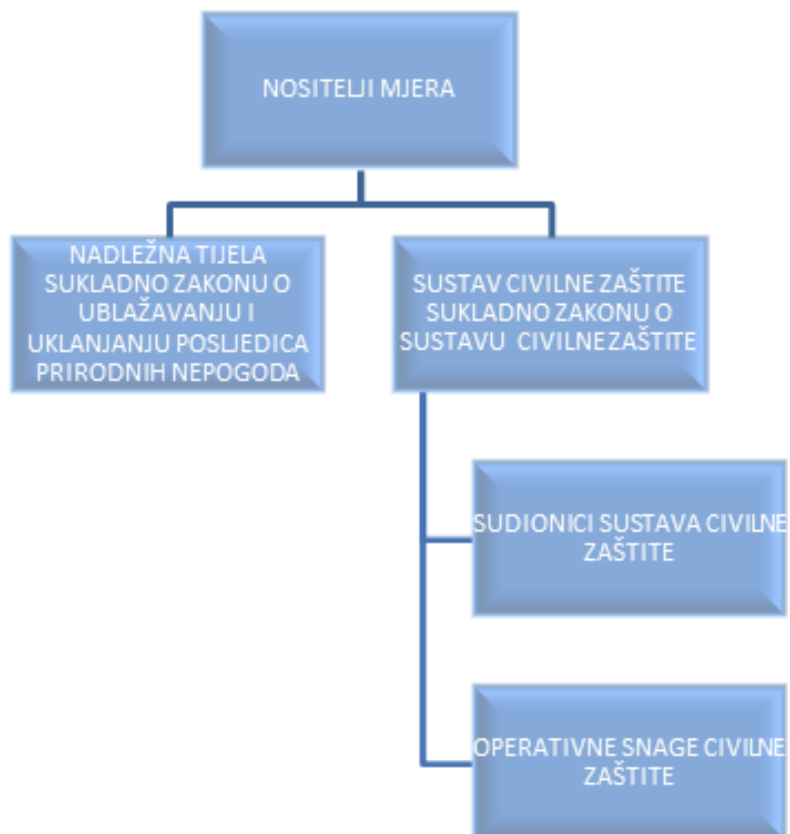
NOSITELJI MJERA

NADLEŽNA TIJELA SUKLADNO ZAKONU O UBLAŽAVANJU I UKLANJANJU POSLJEDICA PRIRODNIH NEPOGODA

SUSTAV CIVILNE ZAŠTITE SUKLADNO ZAKONU O SUSTAVU CIVILNE ZAŠTITE

SUDIONICI SUSTAVA CIVILNE ZAŠTITE

OPERATIVNE SNAGE CIVILNE ZAŠTITE